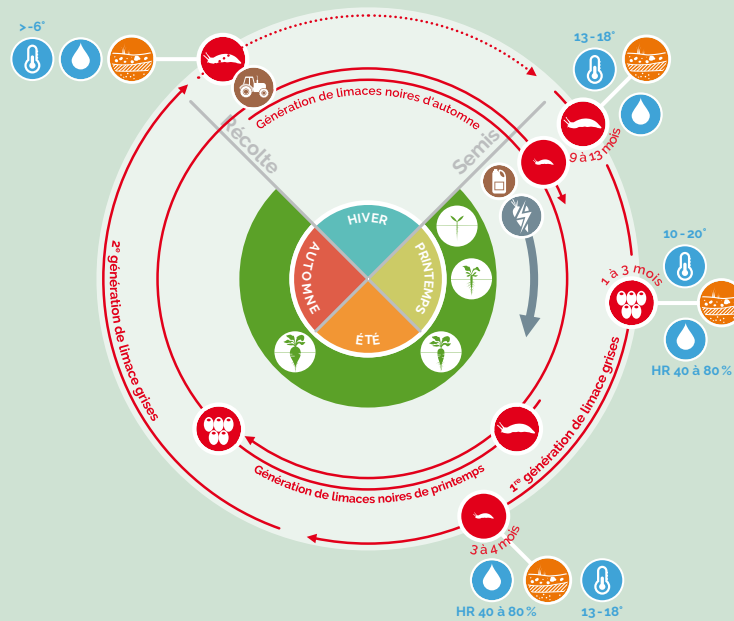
> -6°

13 - 18°

Génération de limaces noires d'automne

Récolte

Semis

9 à 13 mois

HIVER

AUTOMNE

PRINTEMPS

ÉTÉ

10 - 20°

1 à 3 mois

HR 40 à 80 %

2e génération de limace grises

1re génération de limace grises

Génération de limaces noires de printemps

3 à 4 mois

HR 40 à 80 %

13 - 18°